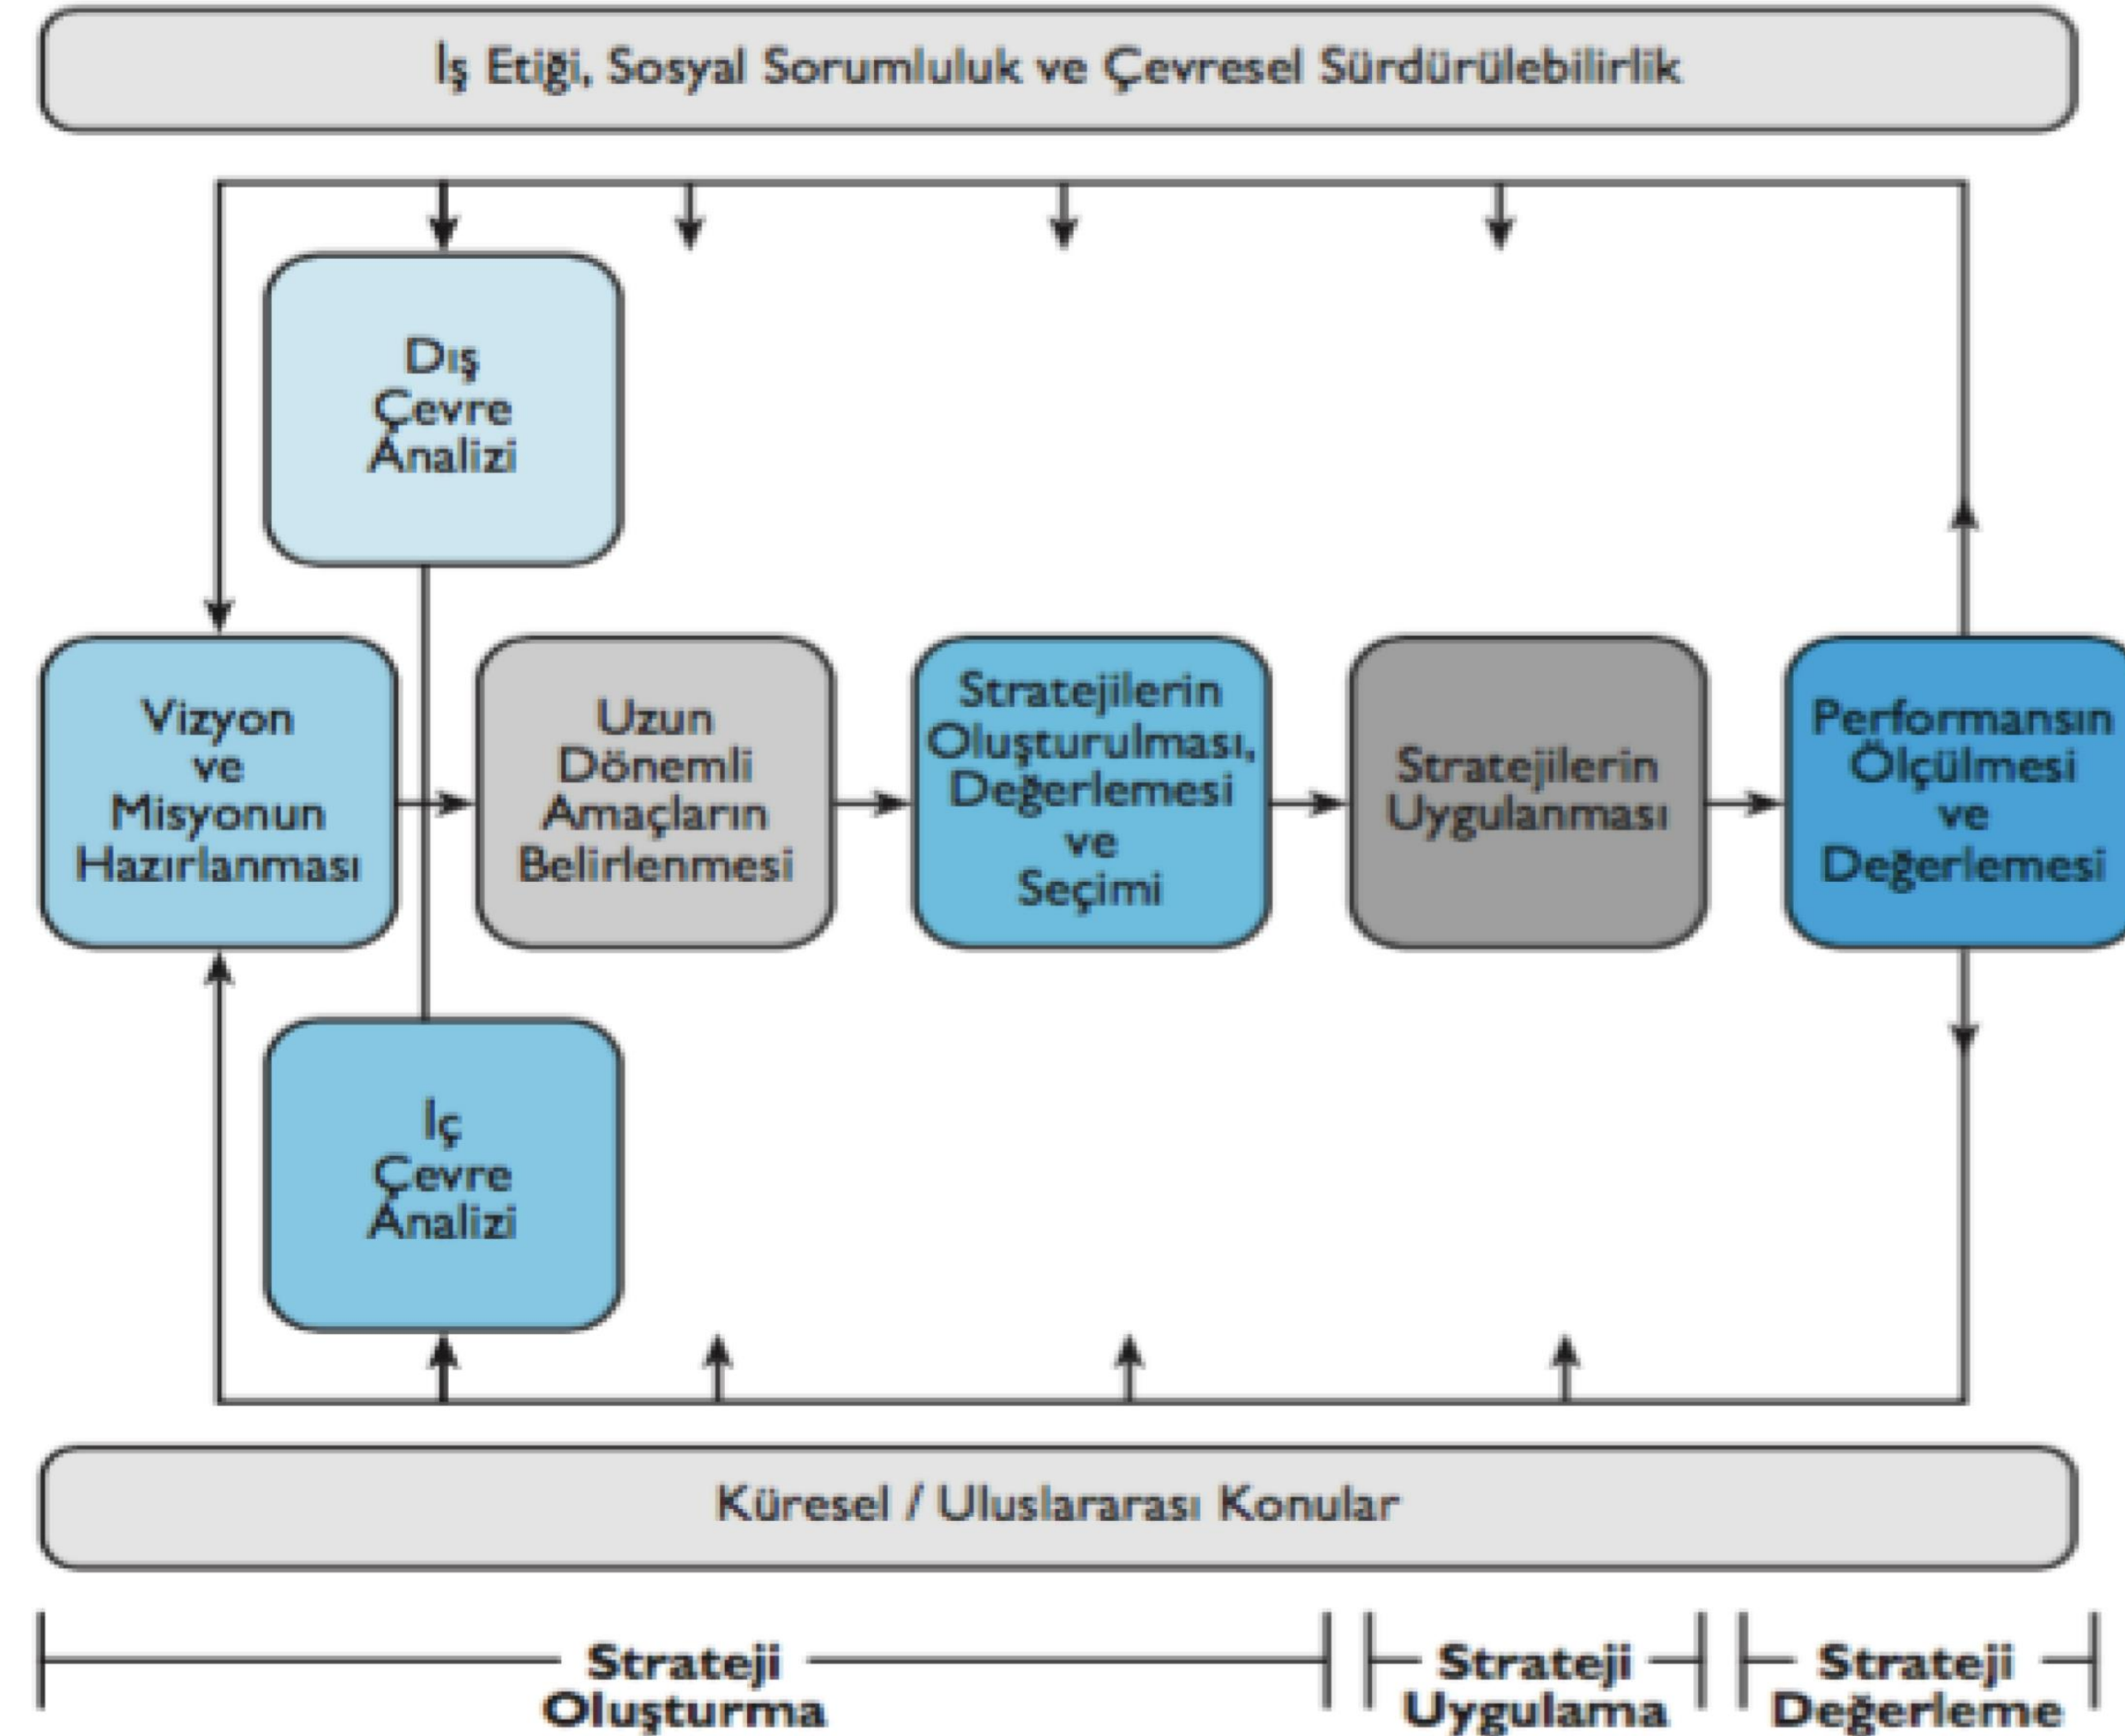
İş Etiği, Sosyal Sorumluluk ve Çevresel Sürdürülebilirlik

Dış Çevre Analizi

Vizyon ve Misyonun Hazırlanması

Uzun Dönemli Amaçların Belirlenmesi

Stratejilerin Oluşturulması, Değerlemesi ve Seçimi

Stratejilerin Uygulanması

Performansın Ölçülmesi ve Değerlemesi

İç Çevre Analizi

Küresel / Uluslararası Konular

Strateji Oluşturma

Strateji Uygulama

Strateji Değerleme